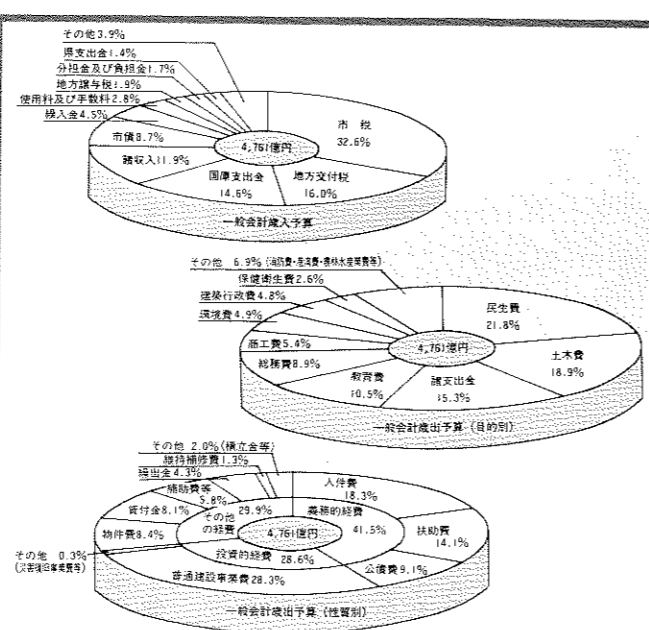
その他3.9%
県支出金1.4%
分担金及び負担金1.7%
地方譲与税1.9%
使用料及び手数料2.8%
繰入金4.5%
市債8.7%
諸収入11.9%
4,761億円
市税
32.6%
国庫支出金
14.6%
地方交付税
16.0%
一般会計歳入予算

その他 6.9%（消防費・労働費・農林水産業費等）
保健衛生費2.6%
建築行政費4.8%
環境費4.9%
商工費5.4%
総務費8.9%
4,761億円
民生費
21.8%
土木費
18.9%
教育費
10.5%
諸支出金
15.3%
一般会計歳出予算（目的別）

その他 2.0%（積立金等）
維持補修費1.3%
繰出金4.3%
補助費等
5.8%
貸付金8.1%
物件費8.4%
その他の経費
29.9%
人件費
18.3%
義務的経費
41.5%
扶助費
14.1%
4,761億円
投資的経費
28.6%
公債費9.1%
その他 0.3%
（災害復旧事業費等）
普通建設事業費28.3%
一般会計歳出予算（性質別）